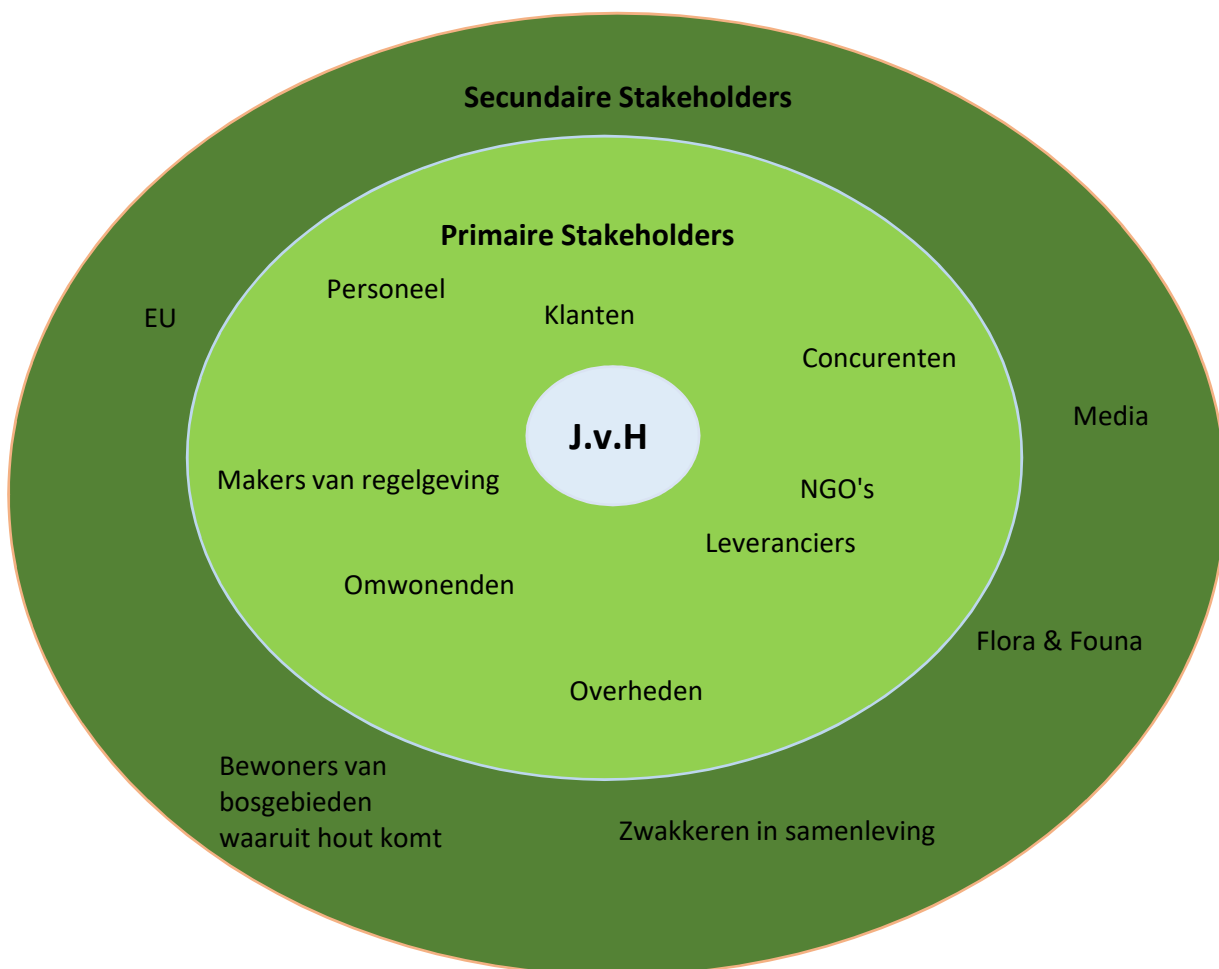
Secundaire Stakeholders

Primaire Stakeholders

Personeel

Klanten

EU

Concurenten

Media

J.v.H

Makers van regelgeving

NGO's

Leveranciers

Omwonenden

Flora & Founa

Overheden

Bewoners van bosgebieden waaruit hout komt

Zwakkeren in samenleving